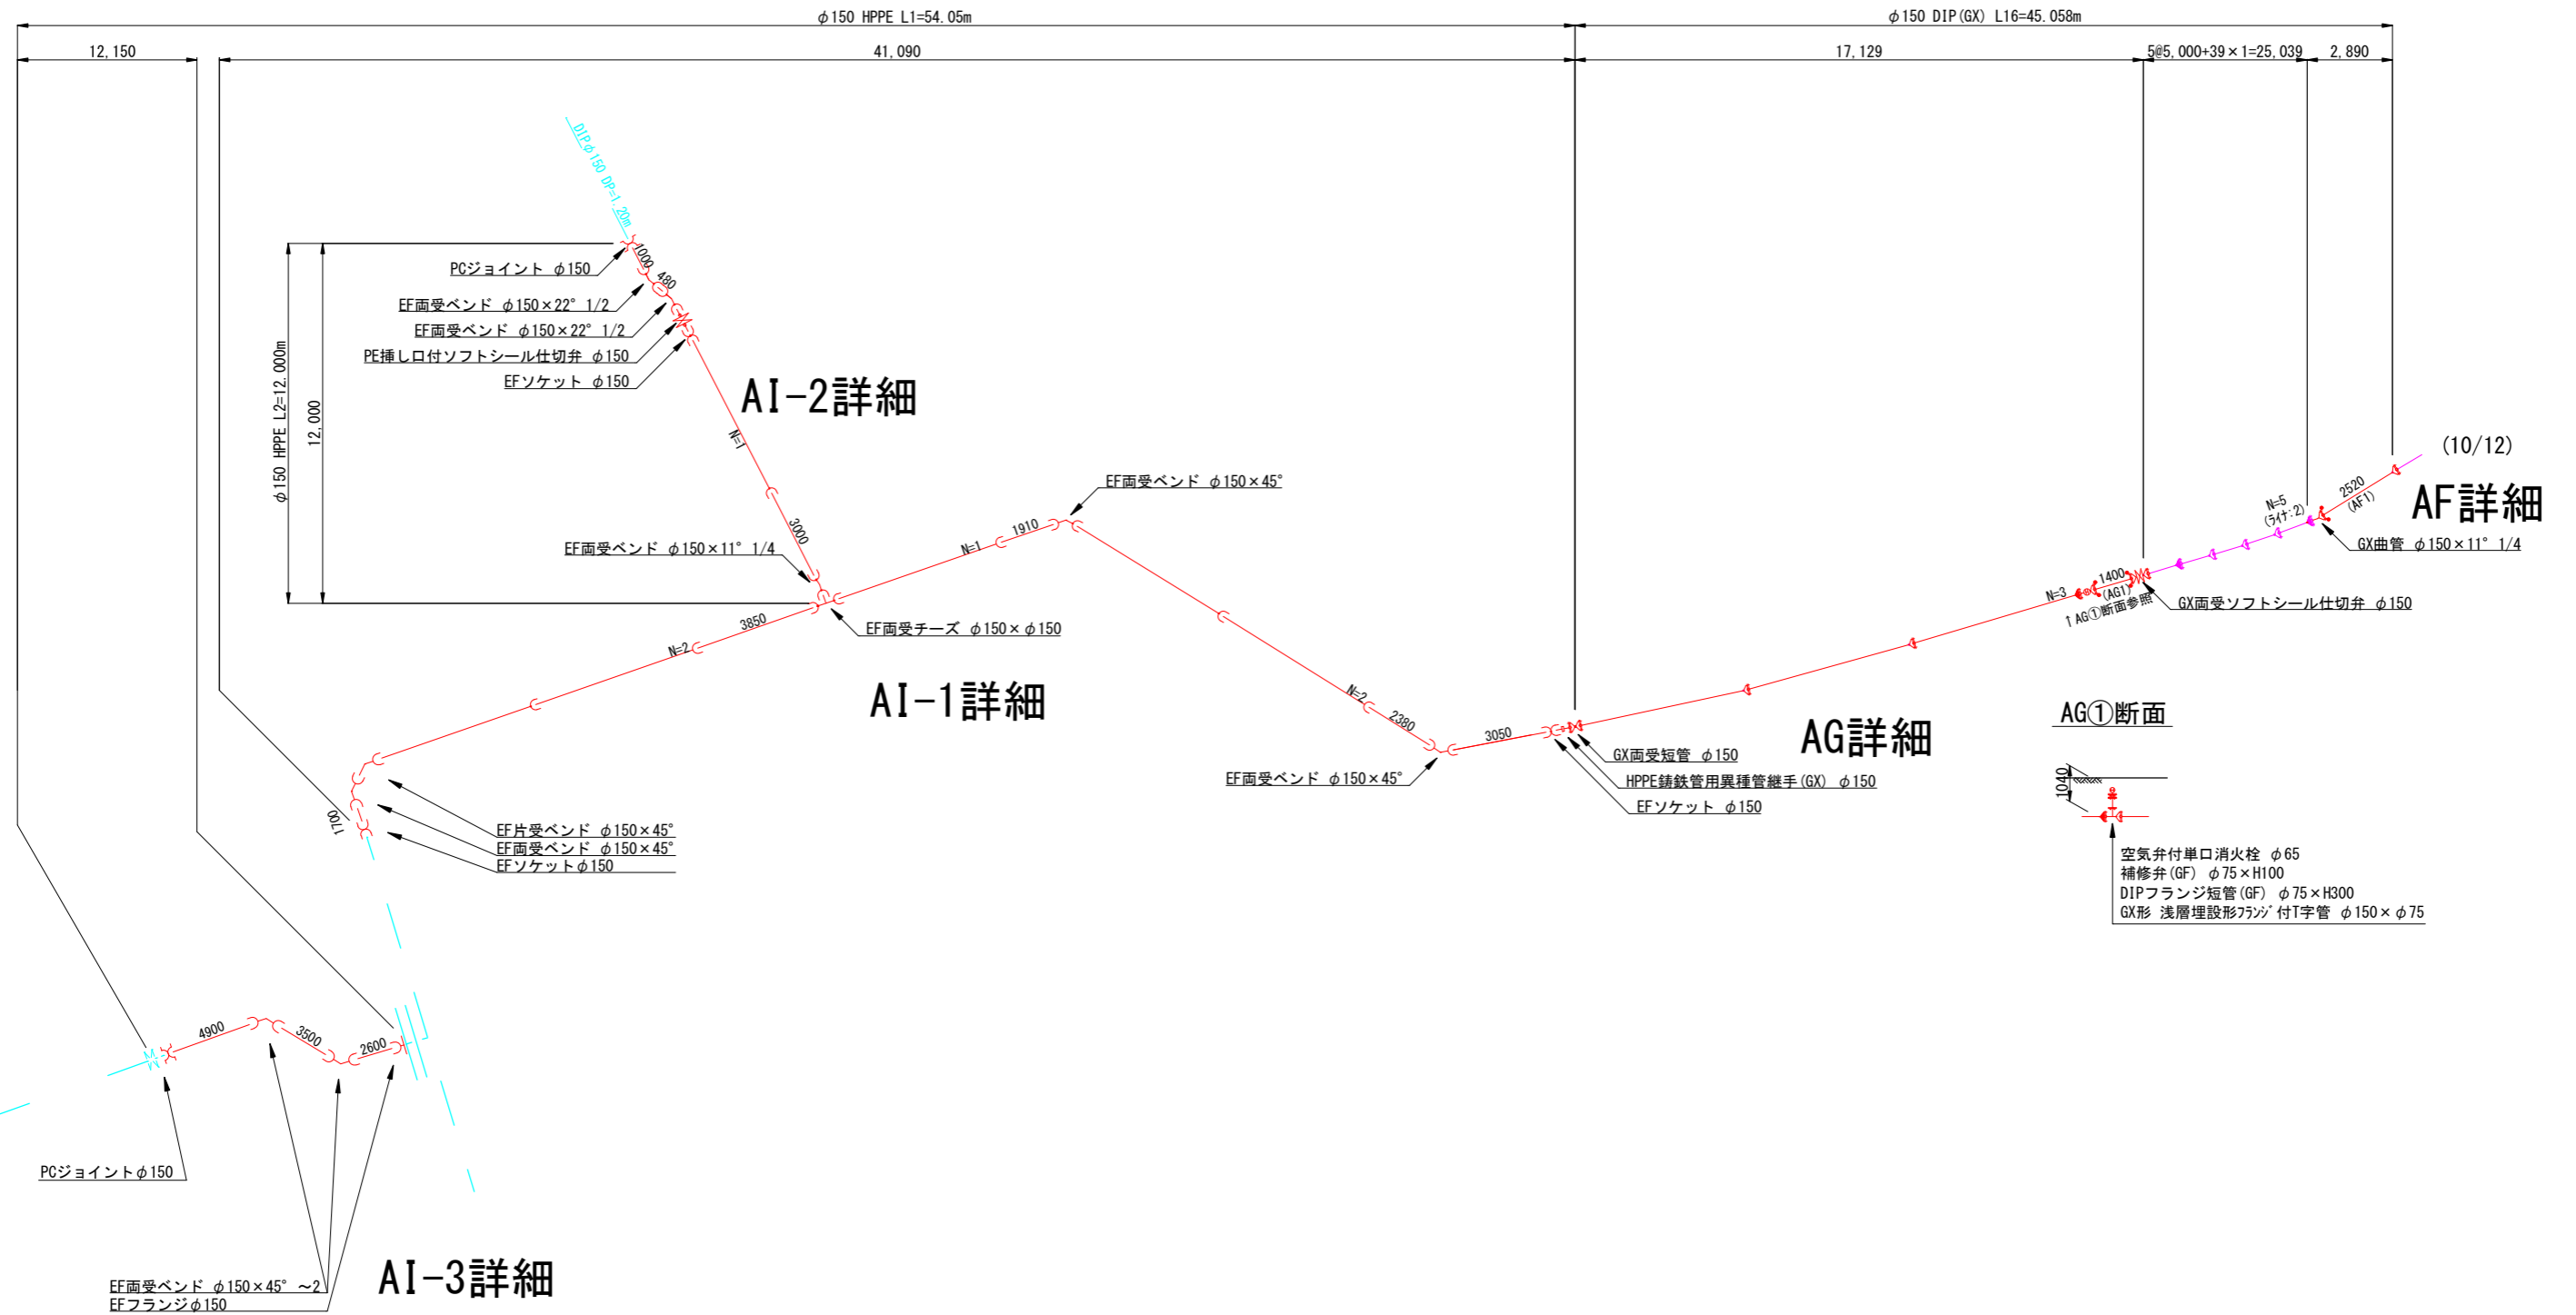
$\phi$150 HPPE L1=54.05m

$\phi$150 DIP(GX) L16=45.058m

12,150

41,090

17,129

5@5,000+39×1=25,039

2,890

DIP$\phi$150 DP=1.20m

PCジョイント $\phi$150

EF両受ベンド $\phi$150×22° 1/2

EF両受ベンド $\phi$150×22° 1/2

PE挿し口付ソフトシール仕切弁 $\phi$150

EFソケット $\phi$150

1000

480

AI-2詳細

$\phi$150 HPPE L2=12.000m

12,000

N=1

3000

EF両受ベンド $\phi$150×11° 1/4

EF両受ベンド $\phi$150×45°

N=1

1910

EF両受チーズ $\phi$150×$\phi$150

3850

N=2

AI-1詳細

N=2

2380

3050

EF両受ベンド $\phi$150×45°

GX両受短管 $\phi$150

HPPE鋳鉄管用異種管継手(GX) $\phi$150

EFソケット $\phi$150

AG詳細

(10/12)

AF詳細

2520

(AF1)

N=5

(ﾗｲﾅ:2)

GX曲管 $\phi$150×11° 1/4

N=3

1400

(AG1)

↑AG①断面参照

GX両受ソフトシール仕切弁 $\phi$150

AG①断面

1040

空気弁付単口消火栓 $\phi$65
補修弁(GF) $\phi$75×H100
DIPフランジ短管(GF) $\phi$75×H300
GX形 浅層埋設形ﾌﾗﾝｼﾞ付T字管 $\phi$150×$\phi$75

1700

EF片受ベンド $\phi$150×45°
EF両受ベンド $\phi$150×45°
EFソケット$\phi$150

4900

3500

2600

PCジョイント$\phi$150

EF両受ベンド $\phi$150×45° ~2
EFフランジ$\phi$150

AI-3詳細